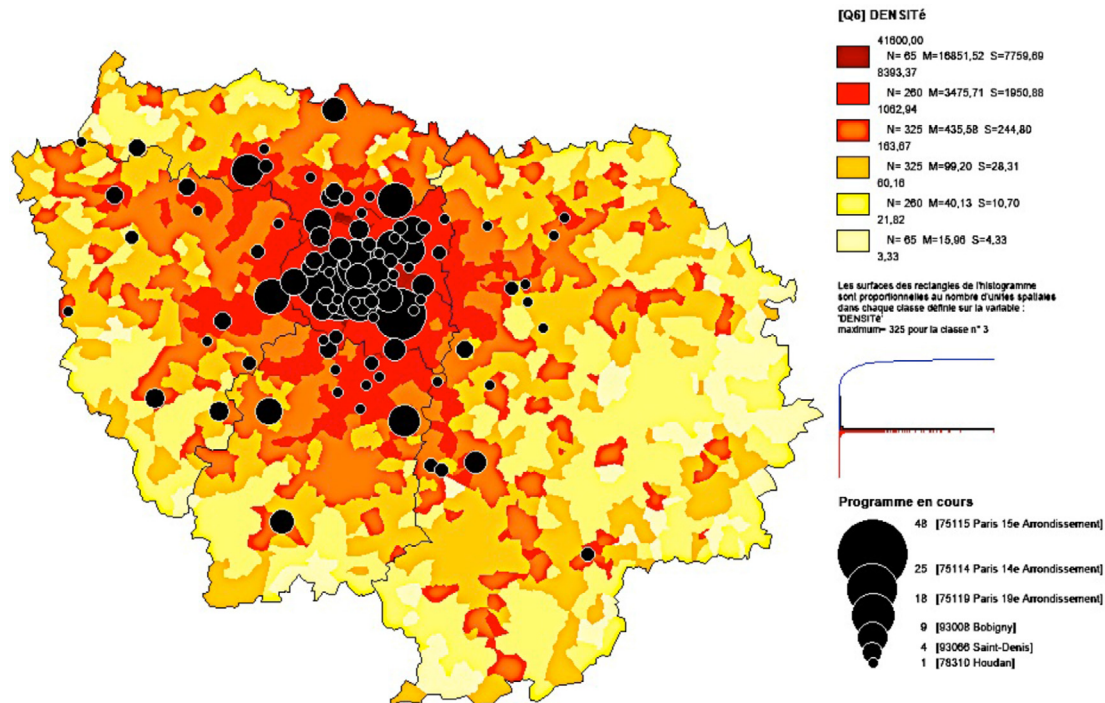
[Q6] DENSITé

41600,00
N= 65 M=16851,52 S=7759,69
8393,37
N= 260 M=3475,71 S=1950,88
1062,94
N= 325 M=435,58 S=244,80
163,67
N= 325 M=99,20 S=28,31
60,16
N= 260 M=40,13 S=10,70
21,82
N= 65 M=15,96 S=4,33
3,33

Les surfaces des rectangles de l'histogramme sont proportionnelles au nombre d'unités spatiales dans chaque classe définie sur la variable : 'DENSITé'
maximum= 325 pour la classe n° 3

Programme en cours

48 [75115 Paris 15e Arrondissement]
25 [75114 Paris 14e Arrondissement]
18 [75119 Paris 19e Arrondissement]
9 [93008 Bobigny]
4 [93066 Saint-Denis]
1 [78310 Houdan]